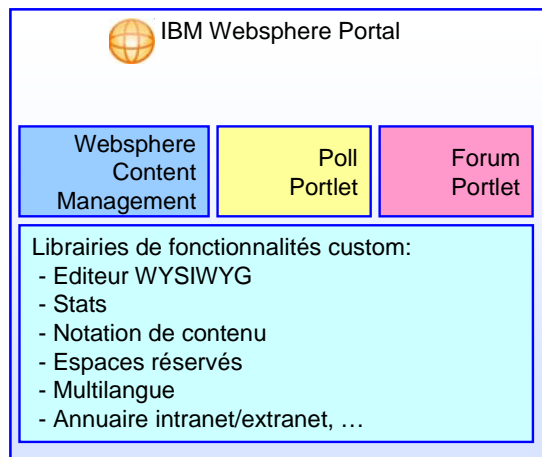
IBM Websphere Portal

Websphere Content Management

Poll Portlet

Forum Portlet

Librairies de fonctionnalités custom:
- Editeur WYSIWYG
- Stats
- Notation de contenu
- Espaces réservés
- Multilangue
- Annuaire intranet/extranet, …